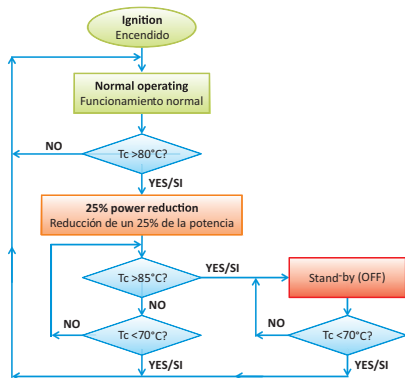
Ignition
Encendido

Normal operating
Funcionamiento normal

NO

Tc >80°C?

YES/SI

25% power reduction
Reducción de un 25% de la potencia

Tc >85°C?

YES/SI

Stand-by (OFF)

NO

NO

Tc <70°C?

NO

Tc <70°C?

YES/SI

YES/SI